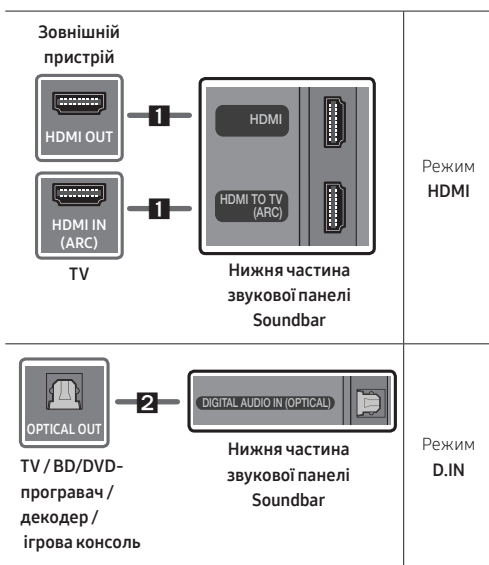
Зовнішній пристрій

HDMI OUT

1

HDMI

HDMI IN (ARC)

1

HDMI TO TV (ARC)

TV

Нижня частина звукової панелі Soundbar

Режим HDMI

OPTICAL OUT

2

DIGITAL AUDIO IN (OPTICAL)

TV / BD/DVD-програвач / декодер / ігрова консоль

Нижня частина звукової панелі Soundbar

Режим D.IN